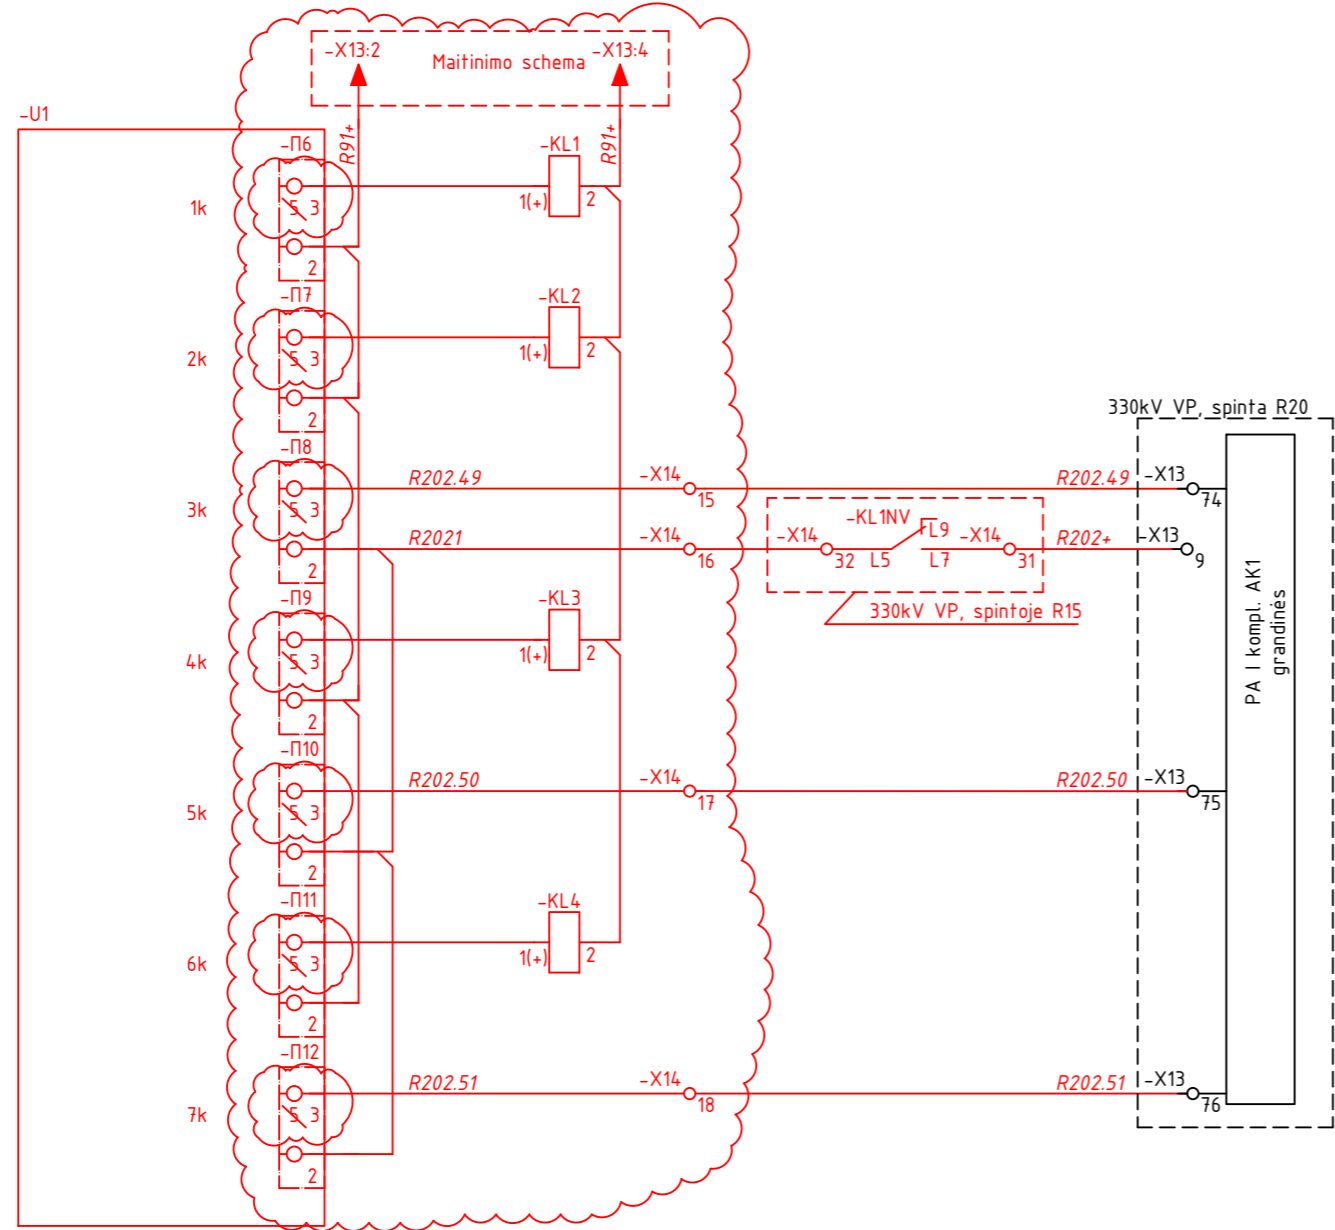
-X13:2
Maitinimo schema
-X13:4
-U1
R91+
R91+
-П6
-KL1
1k
5 3
1(+)
2
2
-П7
-KL2
2k
5 3
1(+)
2
2
330kV VP, spinta R20
-П8
3k
5 3
R202.49
-X14
15
R202.49
-X13
74
2
-KL1NV
R2021
-X14
16
-X14
32
L5
L9
L7
-X14
31
R202+
-X13
9
330kV VP, spintoje R15
-П9
-KL3
4k
5 3
1(+)
2
PA I kompl. AK1 grandinės
2
-П10
5k
5 3
R202.50
-X14
17
R202.50
-X13
75
2
-П11
-KL4
6k
5 3
1(+)
2
2
-П12
7k
5 3
R202.51
-X14
18
R202.51
-X13
76
2